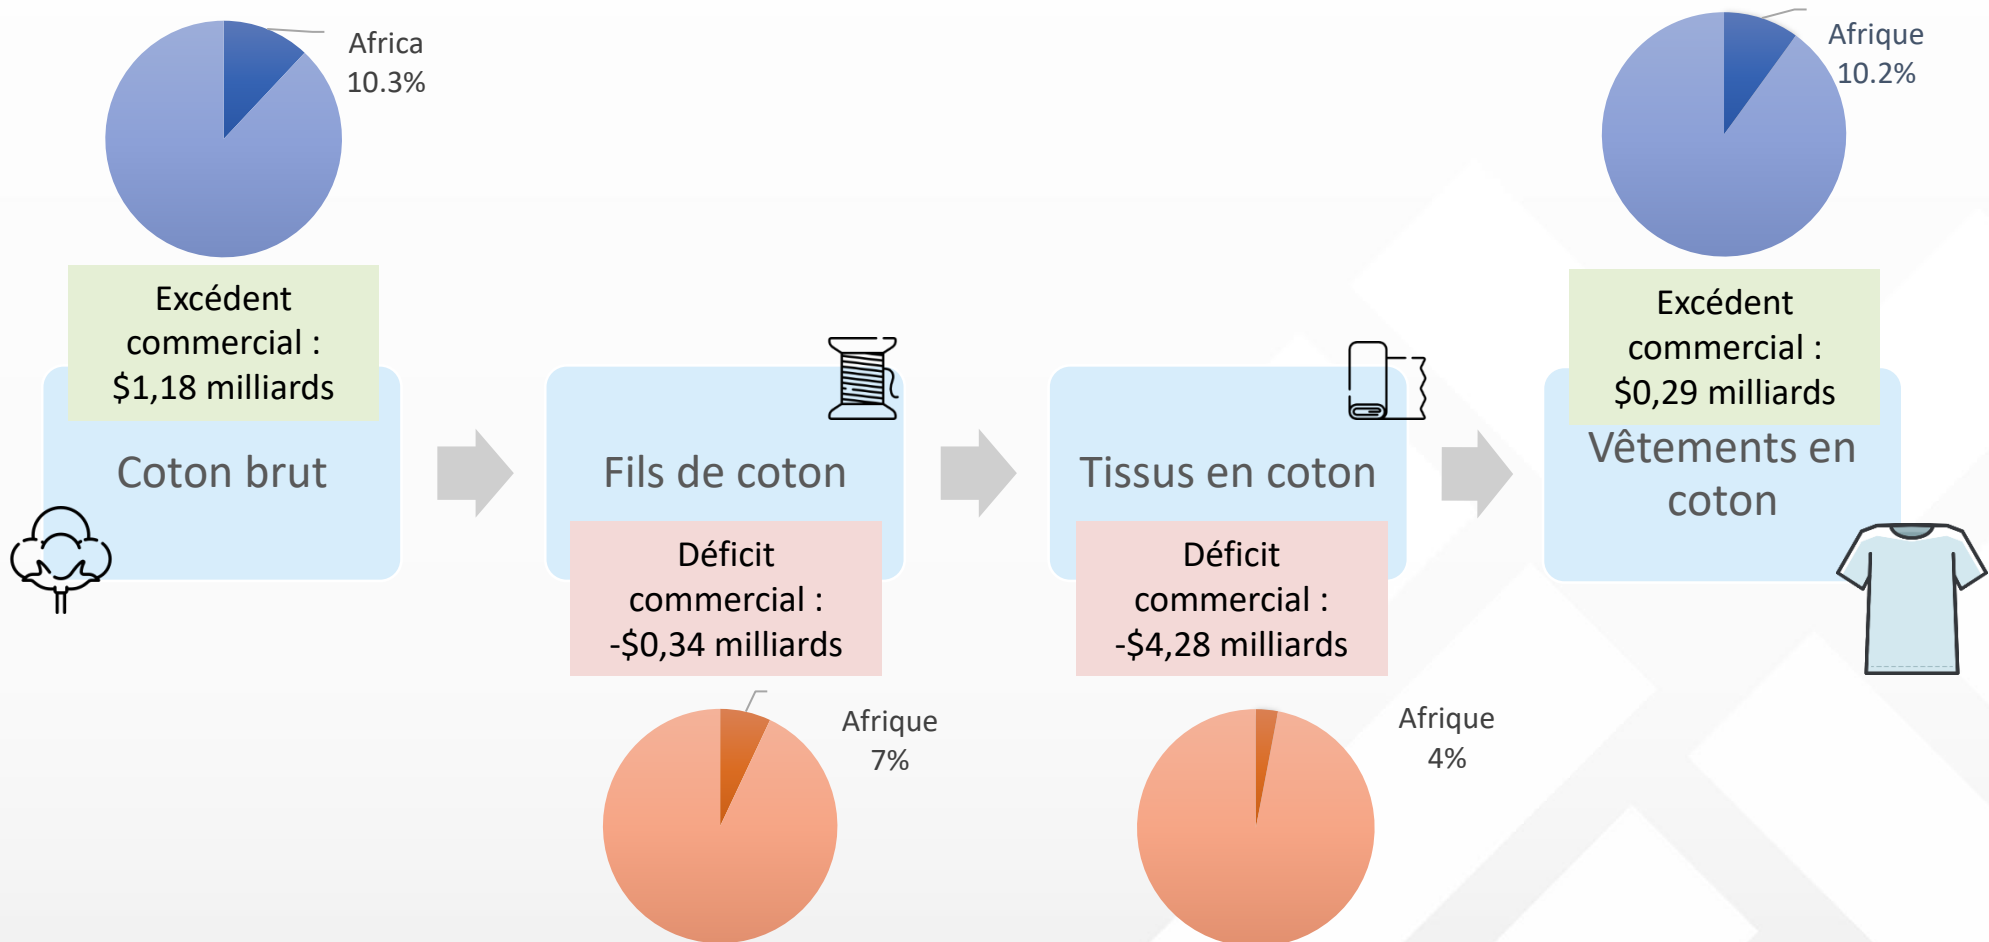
Africa
10.3%

Excédent commercial : $1,18 milliards

Coton brut

Fils de coton

Déficit commercial : -$0,34 milliards

Afrique
7%

Tissus en coton

Déficit commercial : -$4,28 milliards

Afrique
4%

Afrique
10.2%

Excédent commercial : $0,29 milliards

Vêtements en coton